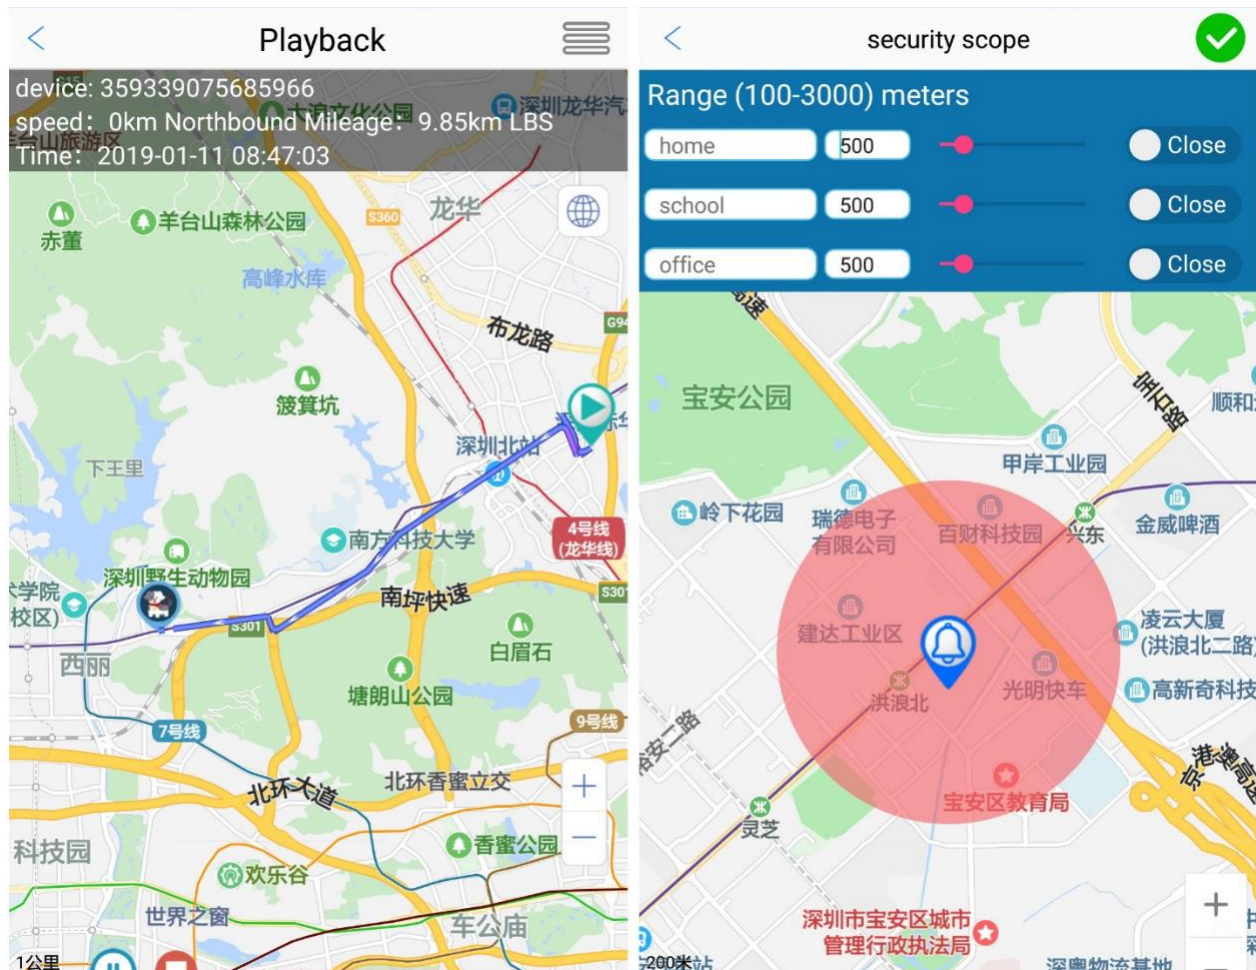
<

Playback

device: 359339075685966
speed: 0km Northbound Mileage: 9.85km LBS
Time: 2019-01-11 08:47:03

大浪文化公园
深圳龙华汽
台山旅游区
赤董
羊台山森林公园
S360
龙华
高峰水库
布龙路
G94
簸箕坑
下王里
深圳北站
4号线
(龙华线)
南方科技大学
深圳野生动物园
大学院
校区)
S301
S301
南坪快速
西丽
白眉石
塘朗山公园
7号线
9号线
北环大道
北环香蜜立交
+
—
科技园
香蜜公园
欢乐谷
世界之窗
车公庙
1公里

<

security scope

Range (100-3000) meters

home
500
Close

school
500
Close

office
500
Close

宝安公园
顺和
甲岸工业园
岭下花园
瑞德电子
有限公司
百财科技园
兴东
金威啤酒
建达工业区
凌云大厦
(洪浪北二路)
洪浪北
光明快车
高新奇科技
宝安区教育局
灵芝
深圳市宝安区城市
管理行政执法局
200米
深粤物流基地
+